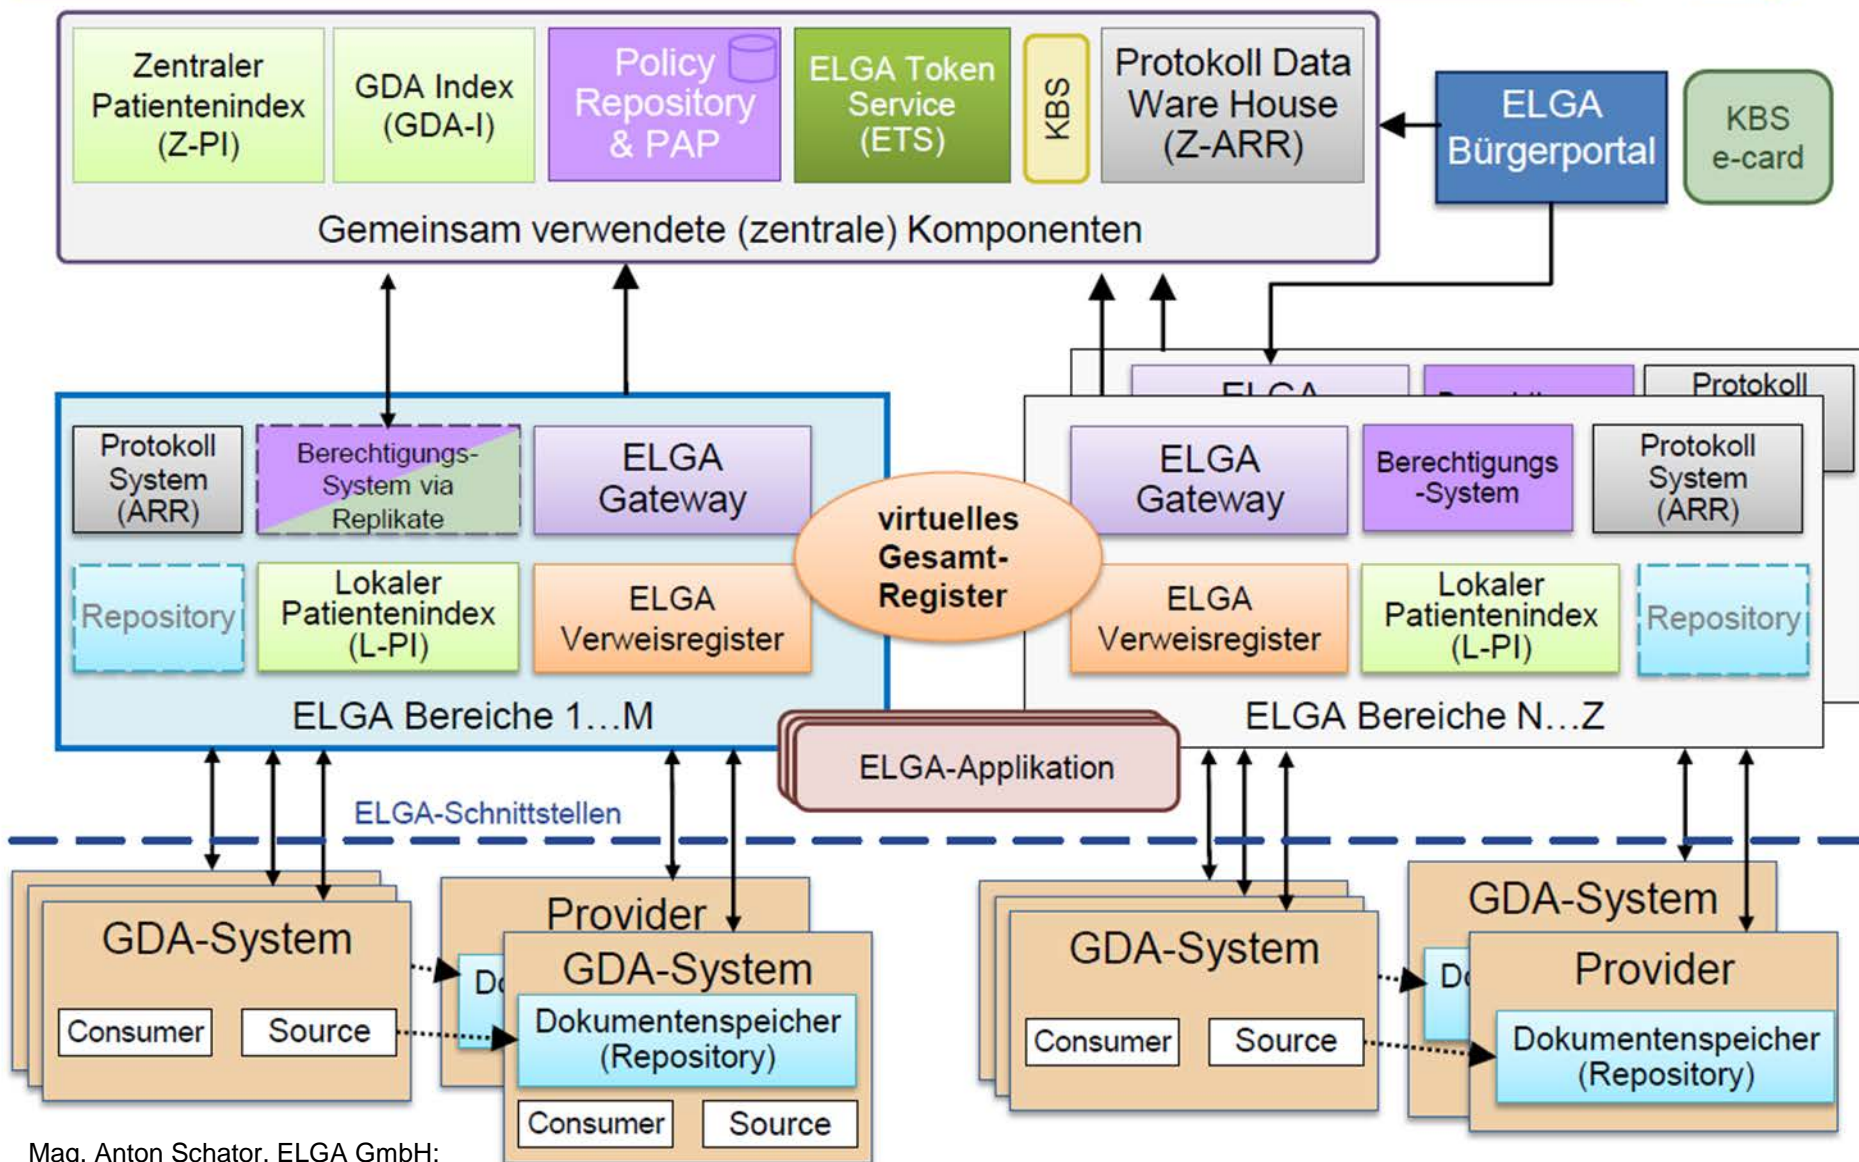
Zentraler Patientenindex (Z-PI)

GDA Index (GDA-I)

Policy Repository & PAP

ELGA Token Service (ETS)

KBS

Protokoll Data Ware House (Z-ARR)

Gemeinsam verwendete (zentrale) Komponenten

ELGA Bürgerportal

KBS e-card

Protokoll System (ARR)

Berechtigungs-System via Replikate

ELGA Gateway

Repository

Lokaler Patientenindex (L-PI)

ELGA Verweisregister

ELGA Bereiche 1…M

virtuelles Gesamt-Register

ELGA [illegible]

Protokoll

ELGA Gateway

Berechtigungs -System

Protokoll System (ARR)

ELGA Verweisregister

Lokaler Patientenindex (L-PI)

Repository

ELGA Bereiche N…Z

ELGA-Applikation

ELGA-Schnittstellen

GDA-System

Consumer

Source

Provider

Do

GDA-System

Dokumentenspeicher (Repository)

Consumer

Source

GDA-System

Consumer

Source

GDA-System

Do

Provider

Dokumentenspeicher (Repository)

Mag. Anton Schator, ELGA GmbH: